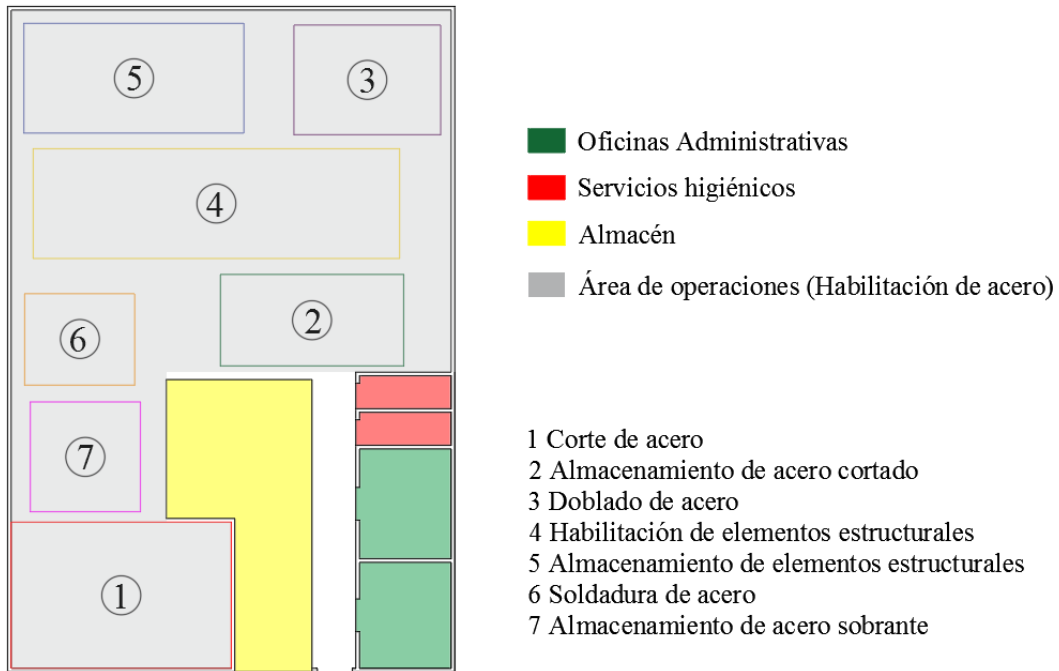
⑤ ③
④
② ⑥
⑦
①

Oficinas Administrativas
Servicios higiénicos
Almacén
Área de operaciones (Habilitación de acero)

1 Corte de acero
2 Almacenamiento de acero cortado
3 Doblado de acero
4 Habilitación de elementos estructurales
5 Almacenamiento de elementos estructurales
6 Soldadura de acero
7 Almacenamiento de acero sobrante